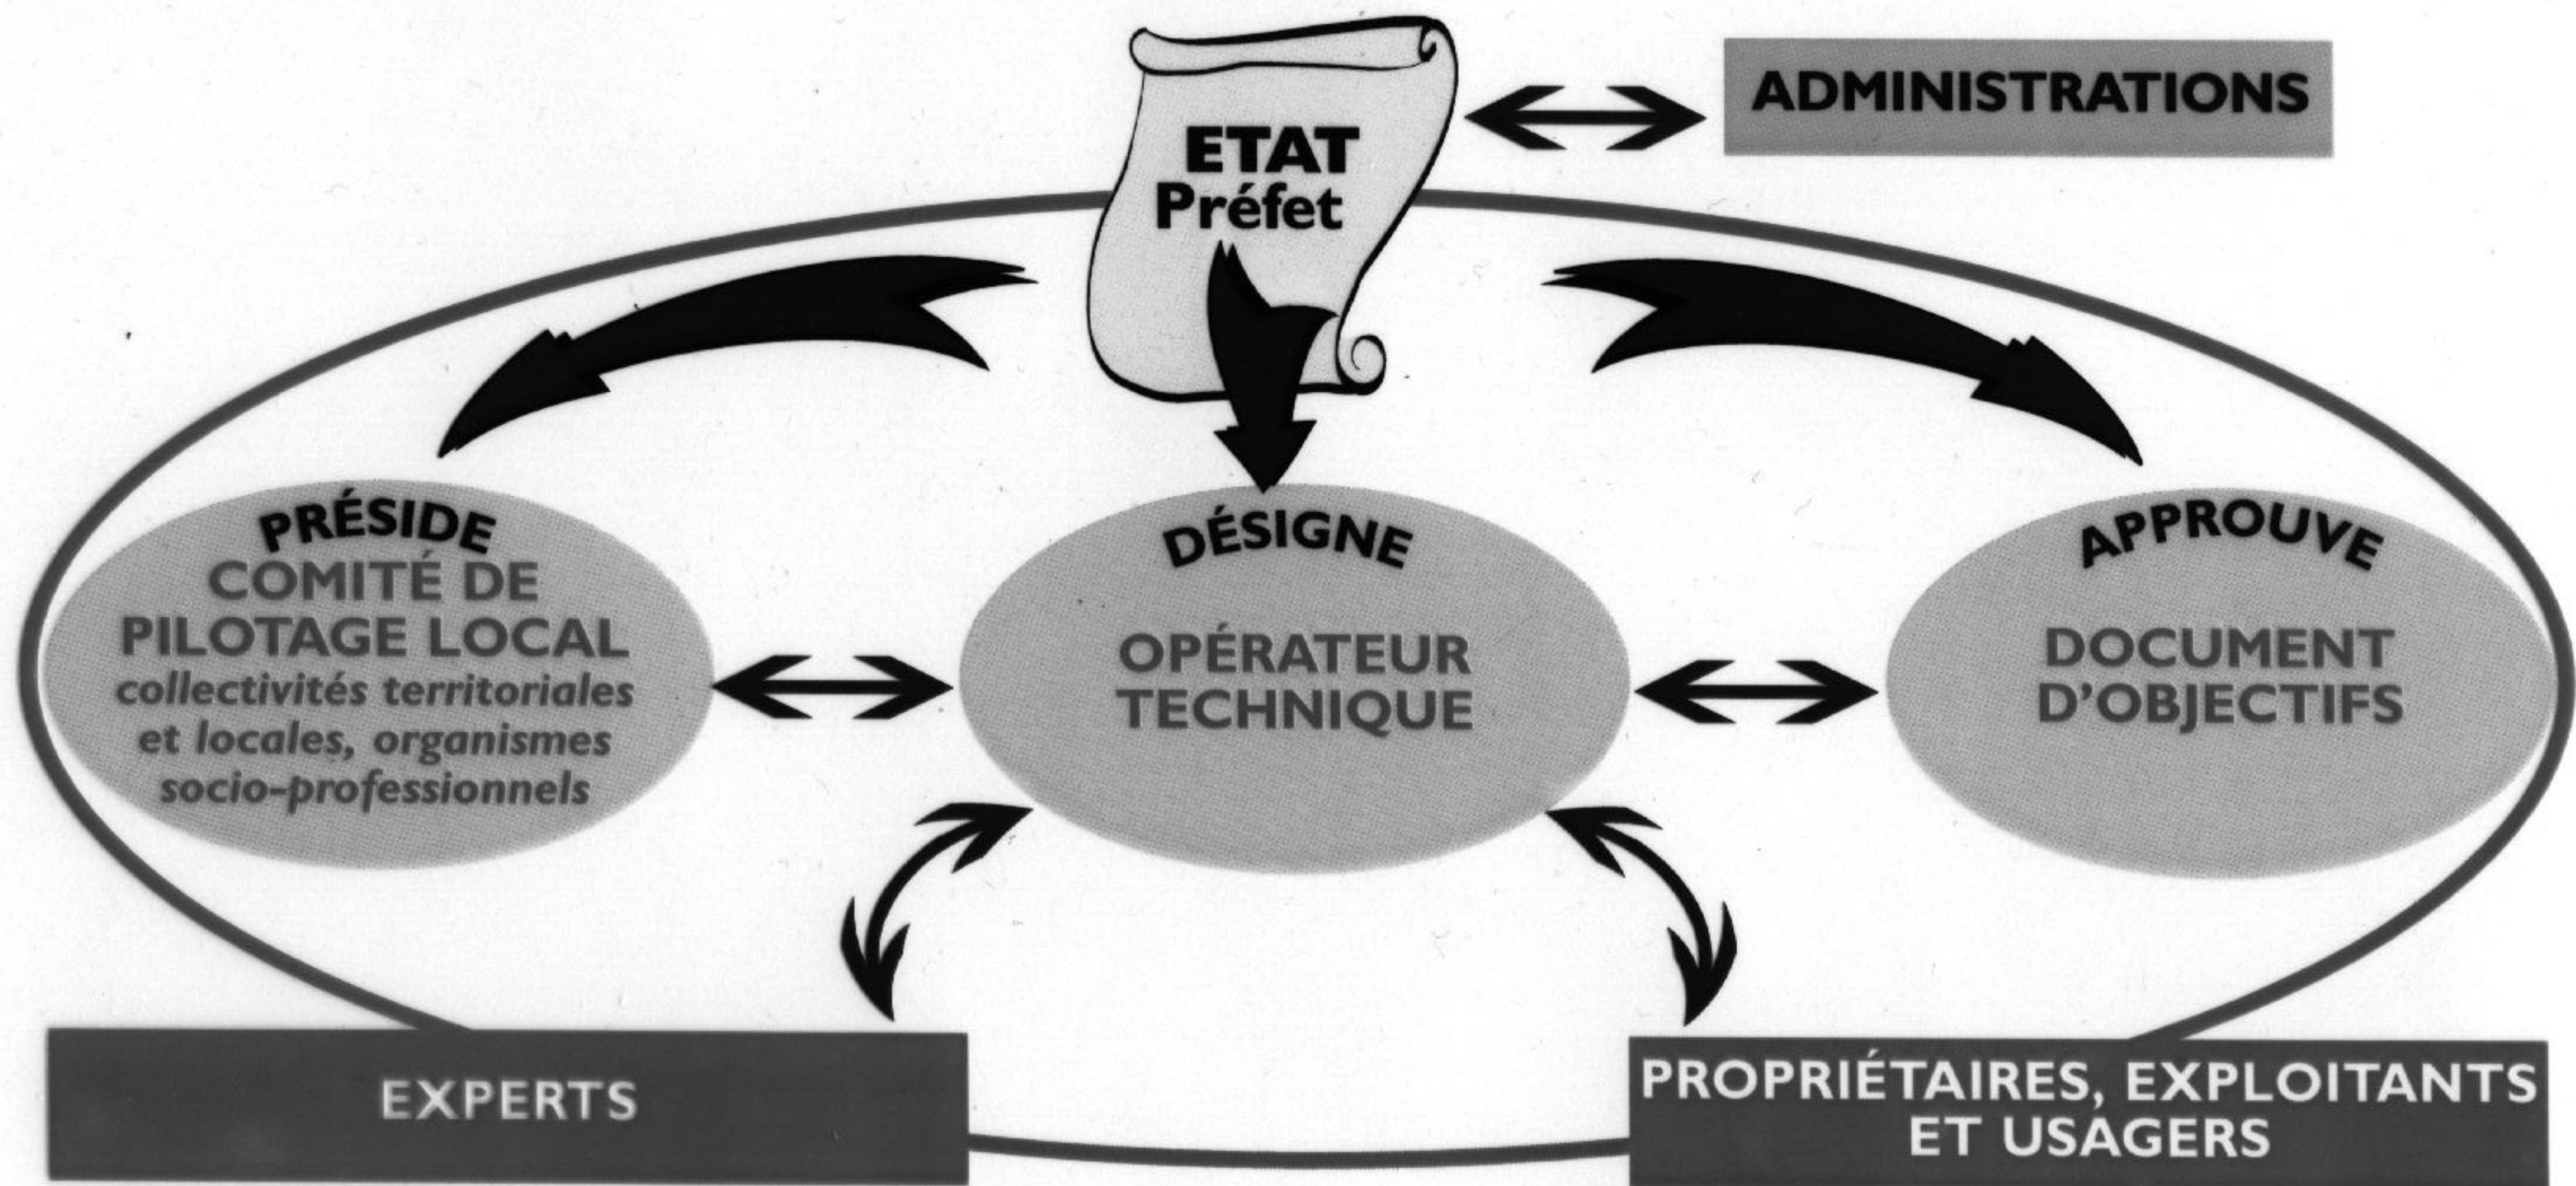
ETAT
Préfet

ADMINISTRATIONS

PRÉSIDE
COMITÉ DE PILOTAGE LOCAL
collectivités territoriales et locales, organismes socio-professionnels

DÉSIGNE
OPÉRATEUR TECHNIQUE

APPROUVE
DOCUMENT D'OBJECTIFS

EXPERTS

PROPRIÉTAIRES, EXPLOITANTS ET USAGERS